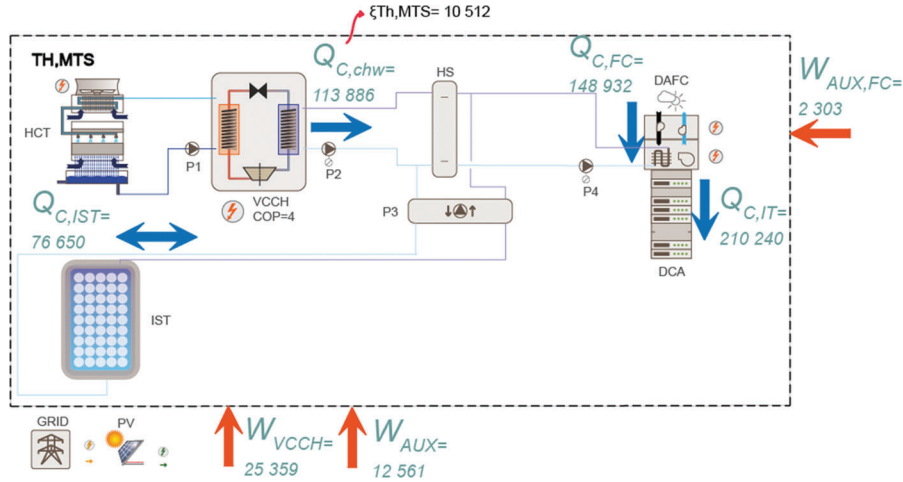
ξTh,MTS= 10 512

TH,MTS

$Q_{C,chw}=$ 113 886

HS

$Q_{C,FC}=$ 148 932

DAFC

$W_{AUX,FC}=$ 2 303

HCT

P1

VCCH COP=4

P2

P4

$Q_{C,IT}=$ 210 240

$Q_{C,IST}=$ 76 650

P3

DCA

IST

GRID

PV

$W_{VCCH}=$ 25 359

$W_{AUX}=$ 12 561